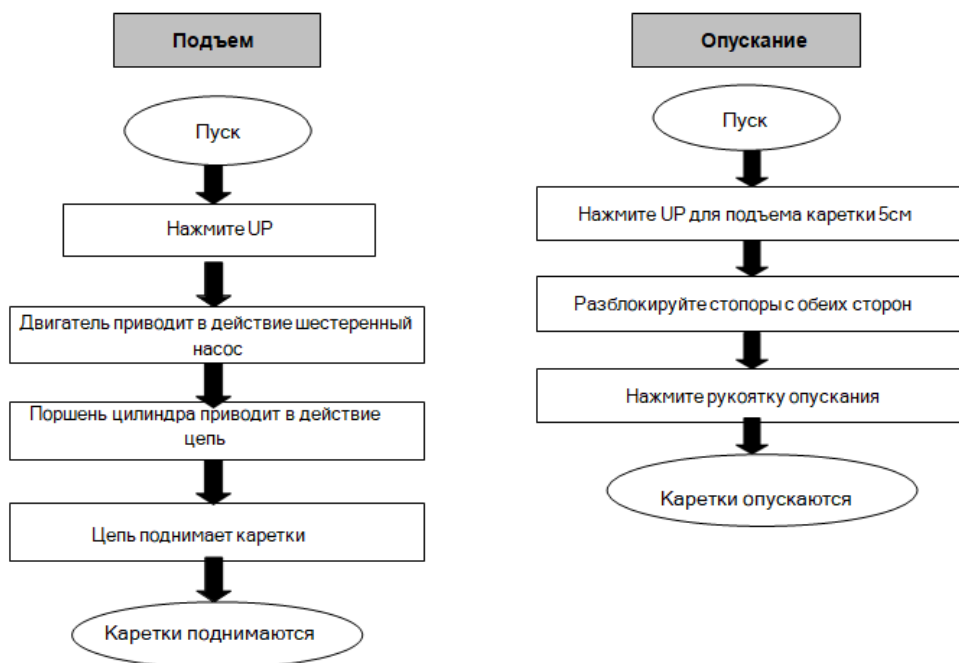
Подъем

Пуск

Нажмите UP

Двигатель приводит в действие шестеренный насос

Поршень цилиндра приводит в действие цепь

Цепь поднимает каретки

Каретки поднимаются

Опускание

Пуск

Нажмите UP для подъема каретки 5см

Разблокируйте стопоры с обеих сторон

Нажмите рукоятку опускания

Каретки опускаются